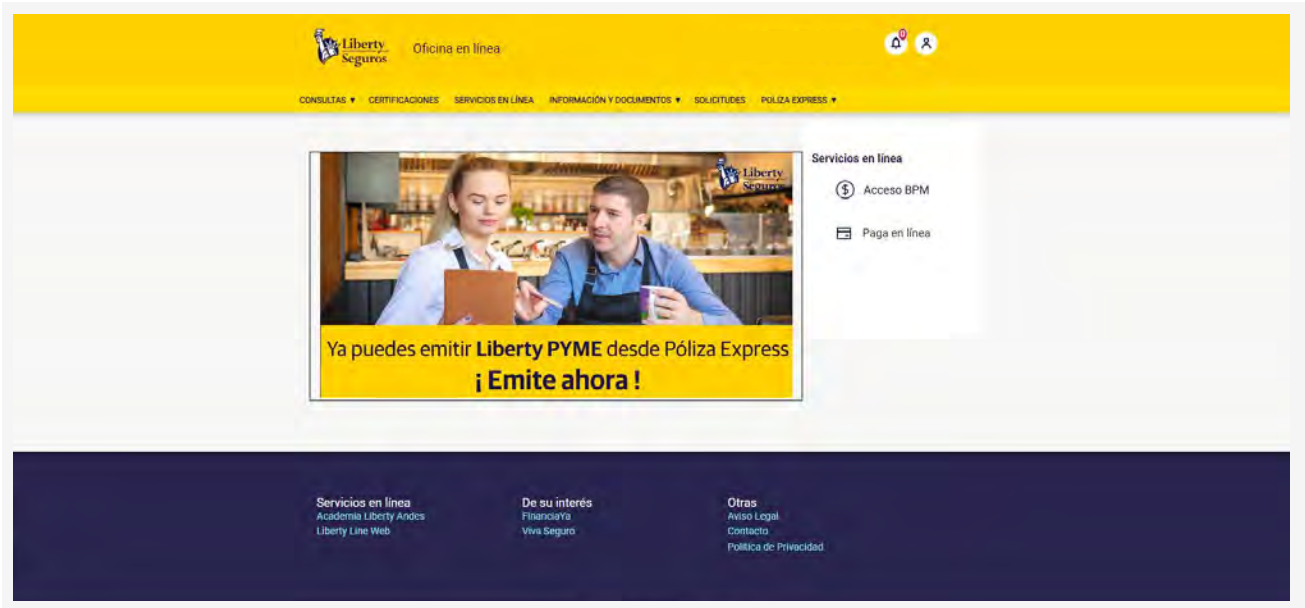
Liberty Seguros Oficina en línea

0

CONSULTAS ▾ CERTIFICACIONES SERVICIOS EN LÍNEA INFORMACIÓN Y DOCUMENTOS ▾ SOLICITUDES PÓLIZA EXPRESS ▾

Liberty Seguros

Ya puedes emitir Liberty PYME desde Póliza Express

¡ Emite ahora !

Servicios en línea

Acceso BPM

Paga en línea

Servicios en línea
Academia Liberty Andes
Liberty Line Web

De su interés
FinanciaYa
Viva Seguro

Otras
Aviso Legal
Contacto
Política de Privacidad